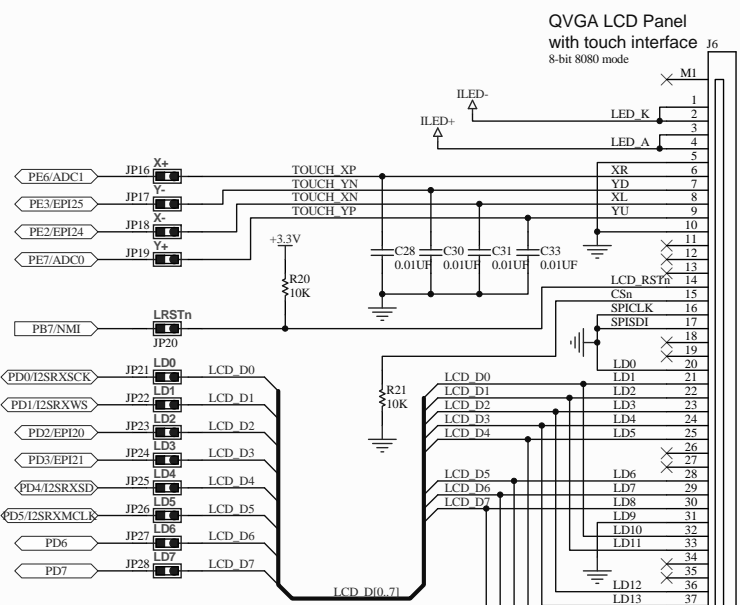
QVGA LCD Panel
with touch interface
8-bit 8080 mode
J6

M1
1
2
3
4
5
6
7
8
9
10
11
12
13
14
15
16
17
18
19
20
21
22
23
24
25
26
27
28
29
30
31
32
33
34
35
36
37

ILED-
ILED+
LED_K
LED_A

PE6/ADC1
JP16
X+
PE3/EPI25
JP17
Y-
PE2/EPI24
JP18
X-
PE7/ADC0
JP19
Y+

TOUCH_XP
TOUCH_YN
TOUCH_XN
TOUCH_YP

XR
YD
XL
YU

+3.3V
R20
10K
C28
0.01UF
C30
0.01UF
C31
0.01UF
C33
0.01UF

LCD_RSTn
CSn
SPICLK
SPISDI

PB7/NMI
LRSTn
JP20

LD0

PD0/I2SRXSCK
JP21
LD0
LCD_D0
PD1/I2SRXWS
JP22
LD1
LCD_D1
PD2/EPI20
JP23
LD2
LCD_D2
PD3/EPI21
JP24
LD3
LCD_D3
PD4/I2SRXSD
JP25
LD4
LCD_D4
PD5/I2SRXMCLK
JP26
LD5
LCD_D5
PD6
JP27
LD6
LCD_D6
PD7
JP28
LD7
LCD_D7

R21
10K

LCD_D0
LCD_D1
LCD_D2
LCD_D3
LCD_D4
LCD_D5
LCD_D6
LCD_D7
LCD_D[0..7]

LD1
LD2
LD3
LD4
LD5
LD6
LD7
LD8
LD9
LD10
LD11
LD12
LD13